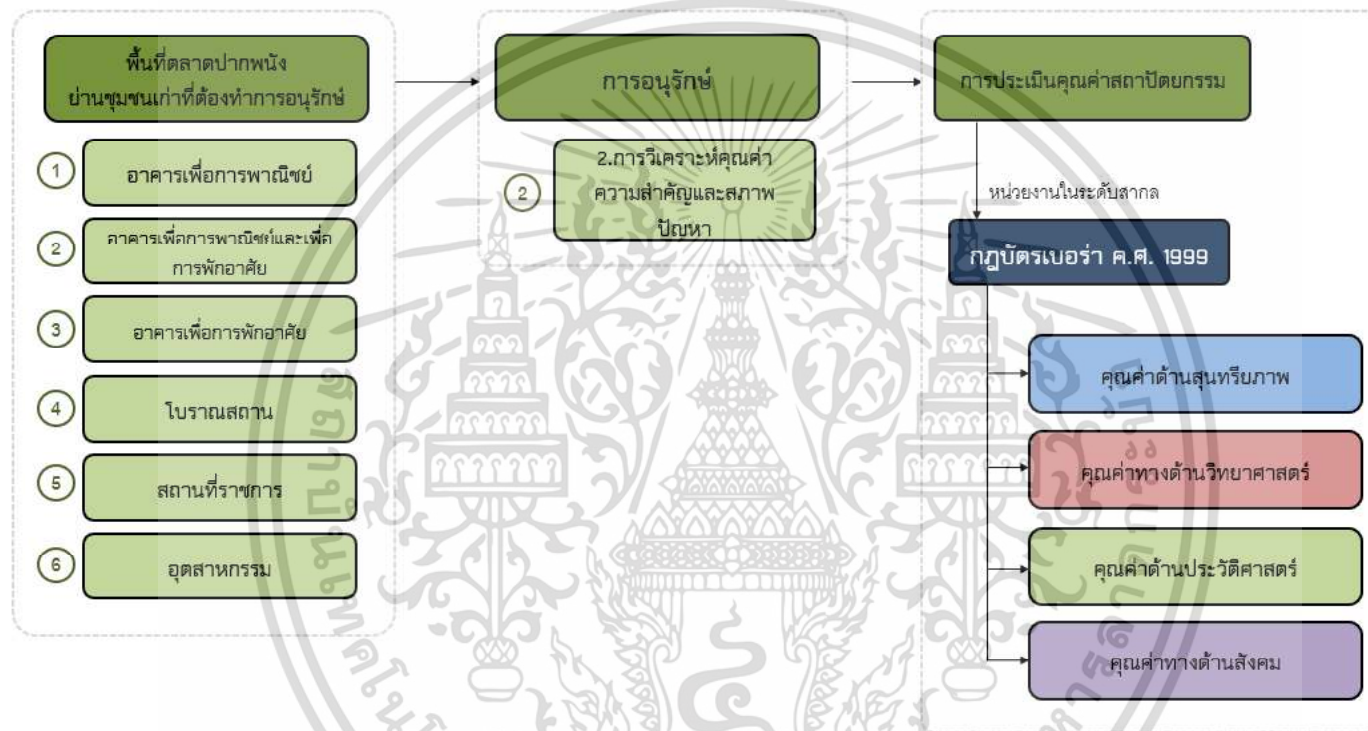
พื้นที่ตลาดปากพนัง ย่านชุมชนเก่าที่ต้องทำการอนุรักษ์

1 อาคารเพื่อการพาณิชย์

2 อาคารเพื่อการพาณิชย์และเพื่อการพักอาศัย

3 อาคารเพื่อการพักอาศัย

4 โบราณสถาน

5 สถานที่ราชการ

6 อุตสาหกรรม

การอนุรักษ์

2 2.การวิเคราะห์คุณค่า ความสำคัญและสภาพปัญหา

การประเมินคุณค่าสถาปัตยกรรม

หน่วยงานในระดับสากล

กฎบัตรเบอร่า ค.ศ. 1999

คุณค่าด้านสุนทรียภาพ

คุณค่าทางด้านวิทยาศาสตร์

คุณค่าด้านประวัติศาสตร์

คุณค่าทางด้านสังคม